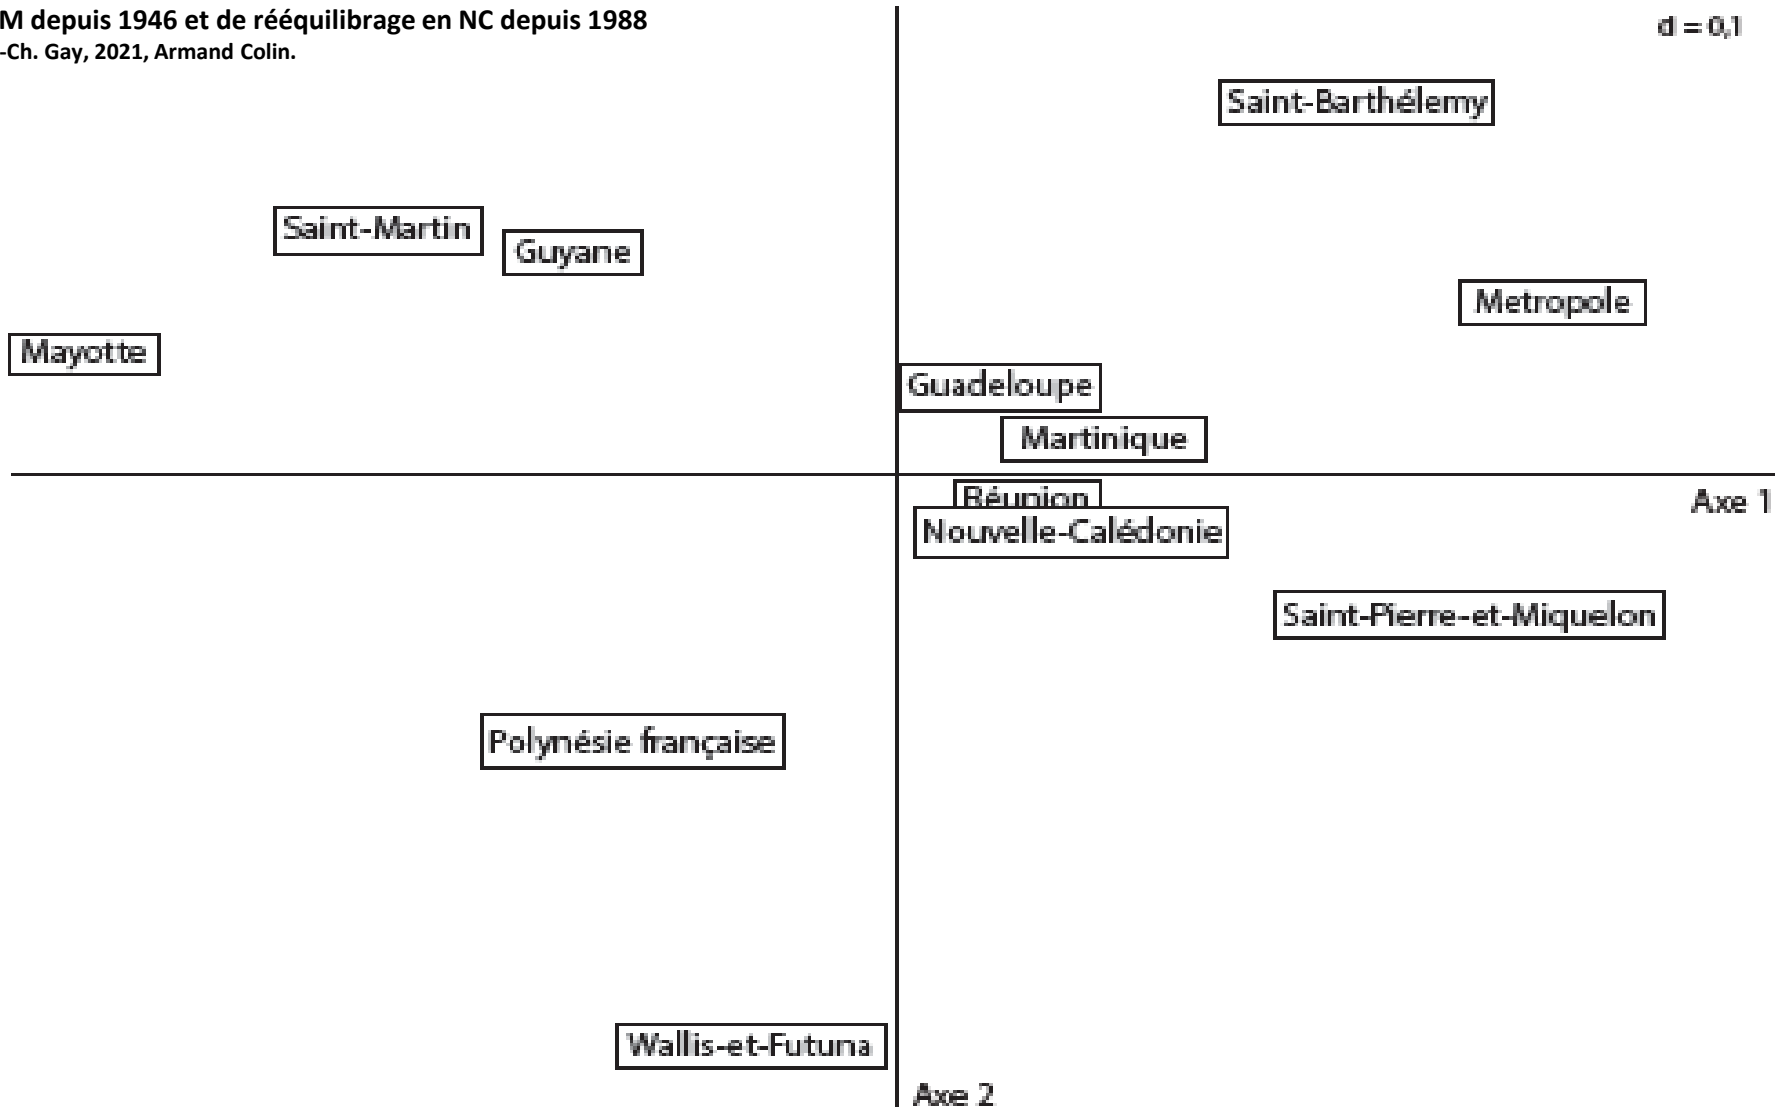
M depuis 1946 et de rééquilibrage en NC depuis 1988
-Ch. Gay, 2021, Armand Colin.

d = 0,1

Saint-Barthélemy

Saint-Martin

Guyane

Metropole

Mayotte

Guadeloupe

Martinique

Réunion

Nouvelle-Calédonie

Axe 1

Saint-Pierre-et-Miquelon

Polynésie française

Wallis-et-Futuna

Axe 2